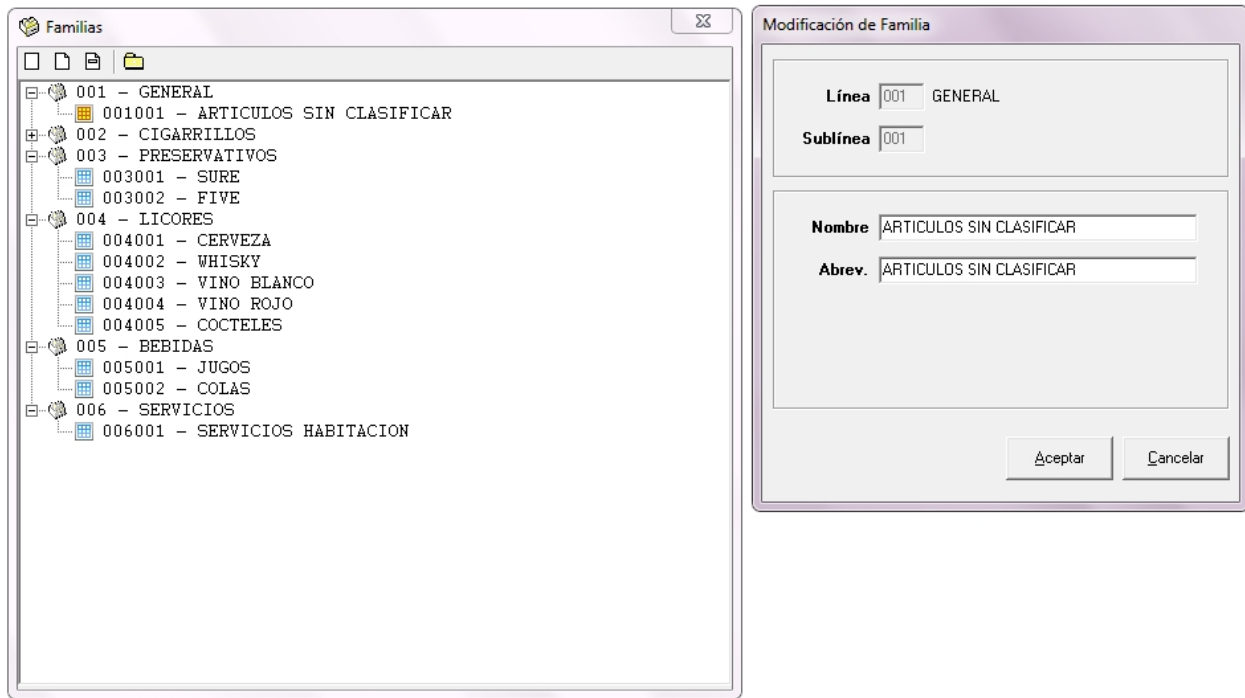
Familias

001 – GENERAL
001001 – ARTICULOS SIN CLASIFICAR
002 – CIGARRILLOS
003 – PRESERVATIVOS
003001 – SURE
003002 – FIVE
004 – LICORES
004001 – CERVEZA
004002 – WHISKY
004003 – VINO BLANCO
004004 – VINO ROJO
004005 – COCTELES
005 – BEBIDAS
005001 – JUGOS
005002 – COLAS
006 – SERVICIOS
006001 – SERVICIOS HABITACION

Modificación de Familia

Línea 001 GENERAL

Sublínea 001

Nombre ARTICULOS SIN CLASIFICAR

Abrev. ARTICULOS SIN CLASIFICAR

Aceptar

Cancelar